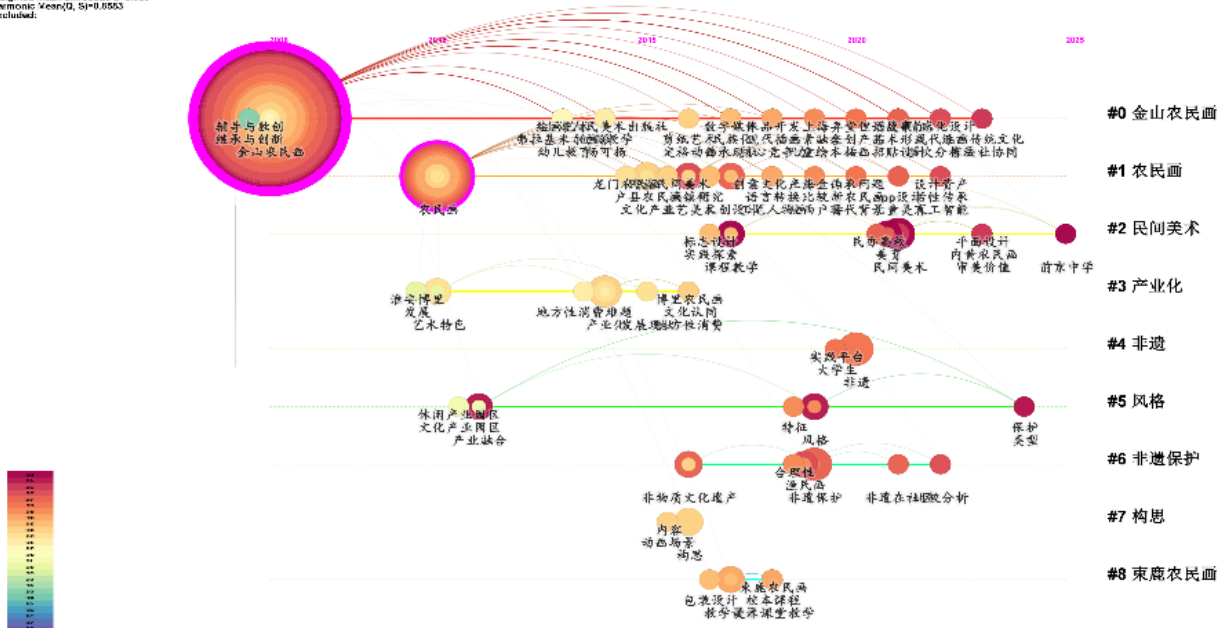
armonic Mean(Q, S)=0.6553
cluded:

2008
2010
2015
2020
2025

#0 金山农民画
#1 农民画
#2 民间美术
#3 产业化
#4 非遗
#5 风格
#6 非遗保护
#7 构思
#8 東鹿农民画

辅导与扶创
继承与创新
金山农民画

农民画

龙门
产县农民画
文化产业

标志设计
实践探索
课程教学

民族艺术
美育
民间美术

平面设计
内黄农民画
审美价值

前水中学

淮安博里
发展
艺术特色

地方性消费
博里农民画
文化认同

实践平台
大学生
非遗

休闲产业园区
文化产业园区
产业融合

特征
风格

保护
类型

非物质文化遗产
合理性
渔民画
非遗保护
非遗在社区

内容
动画场景
构思

東鹿农民画
包装设计
校本课程
教学